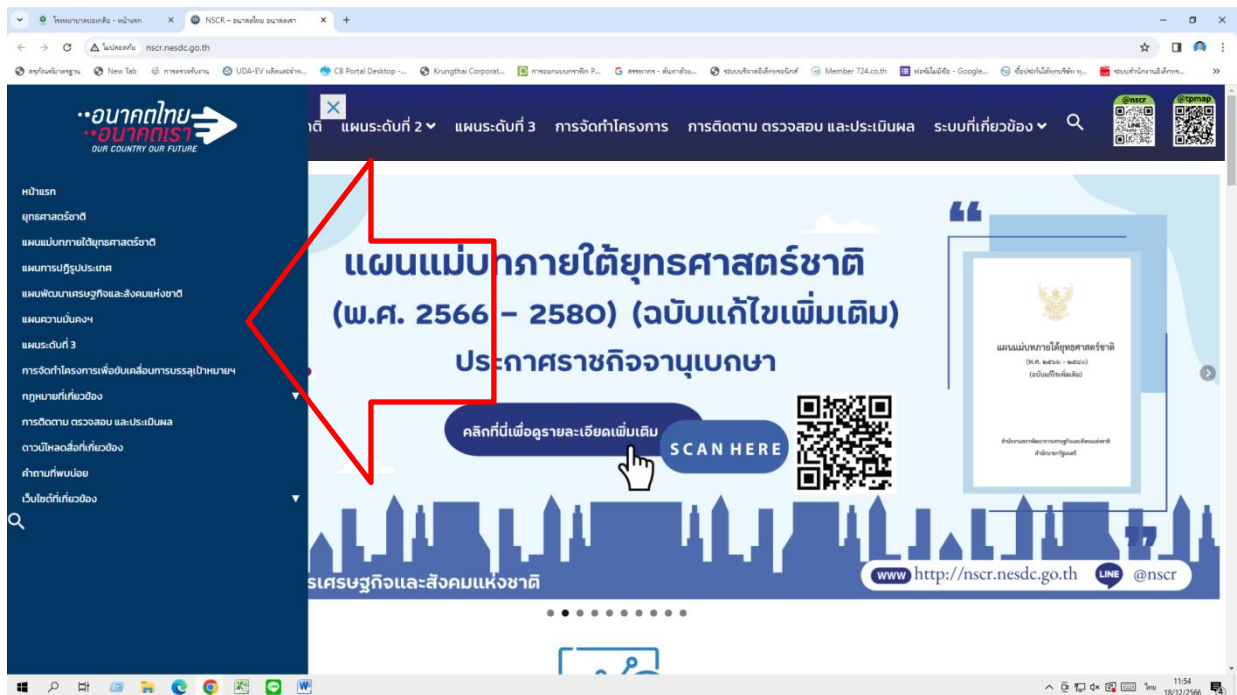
โรงพยาบาลประเทือง - หน้าแรก ×
NSCR – อนาคตไทย อนาคตเรา ×
+

ไม่ปลอดภัย nscr.nesdc.go.th

ศูนย์ข้อมูลมาตรฐาน New Tab การตรวจรับงาน UDA-EV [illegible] CB Portal Desktop - ... Krungthai Corporat... การออกแบบกราฟิก P... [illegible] ระบบบริหารอิเล็กทรอนิกส์ Member 724.co.th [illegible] - Google... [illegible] ระบบสำนักงานอิเล็กทร...

อนาคตไทย
อนาคตเรา
OUR COUNTRY OUR FUTURE

×

ติ แผนระดับที่ 2 แผนระดับที่ 3 การจัดทำโครงการ การติดตาม ตรวจสอบ และประเมินผล ระบบที่เกี่ยวข้อง

@nscr @tpmap

หน้าแรก
ยุทธศาสตร์ชาติ
แผนแม่บทภายใต้ยุทธศาสตร์ชาติ
แผนการปฏิรูปประเทศ
แผนพัฒนาเศรษฐกิจและสังคมแห่งชาติ
แผนความมั่นคงฯ
แผนระดับที่ 3
การจัดทำโครงการเพื่อขับเคลื่อนการบรรลุเป้าหมายฯ
กฎหมายที่เกี่ยวข้อง
การติดตาม ตรวจสอบ และประเมินผล
ดาวน์โหลดสื่อที่เกี่ยวข้อง
คำถามที่พบบ่อย
เว็บไซต์ที่เกี่ยวข้อง

แผนแม่บทภายใต้ยุทธศาสตร์ชาติ
(พ.ศ. 2566 – 2580) (ฉบับแก้ไขเพิ่มเติม)
ประกาศราชกิจจานุเบกษา

คลิกที่นี่เพื่อดูรายละเอียดเพิ่มเติม
SCAN HERE

แผนแม่บทภายใต้ยุทธศาสตร์ชาติ
(พ.ศ. ๒๕๖๖ - ๒๕๘๐)
(ฉบับแก้ไขเพิ่มเติม)

รเศรษฐกิจและสังคมแห่งชาติ

www http://nscr.nesdc.go.th LINE @nscr

11:54
18/12/2566
ไทย